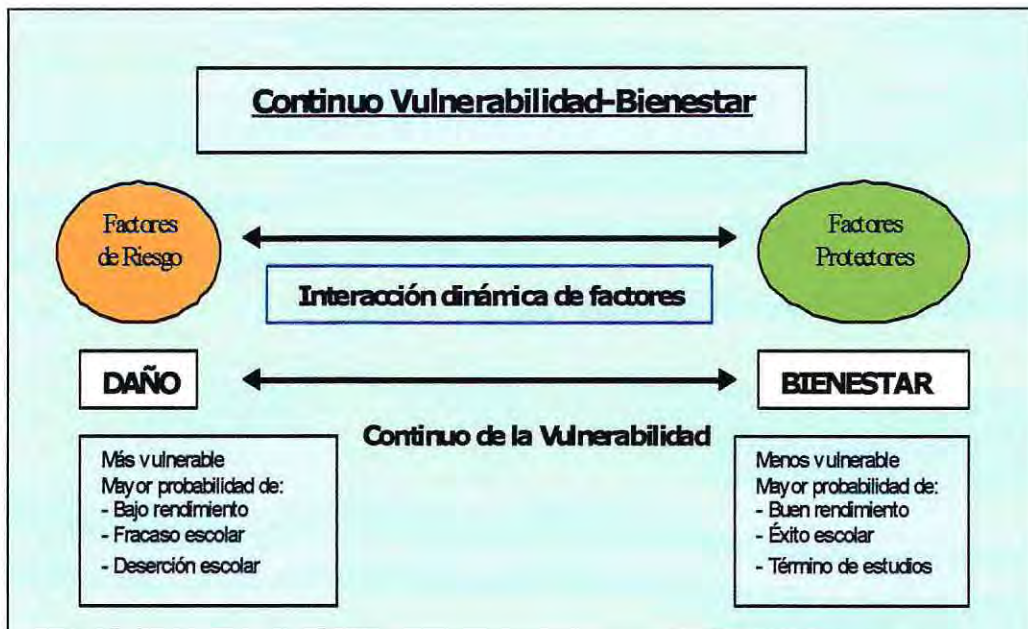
Continuo Vulnerabilidad-Bienestar

Factores de Riesgo

Factores Protectores

Interacción dinámica de factores

DAÑO

BIENESTAR

Continuo de la Vulnerabilidad

Más vulnerable
Mayor probabilidad de:
- Bajo rendimiento
- Fracaso escolar
- Deserción escolar

Menos vulnerable
Mayor probabilidad de:
- Buen rendimiento
- Éxito escolar
- Término de estudios